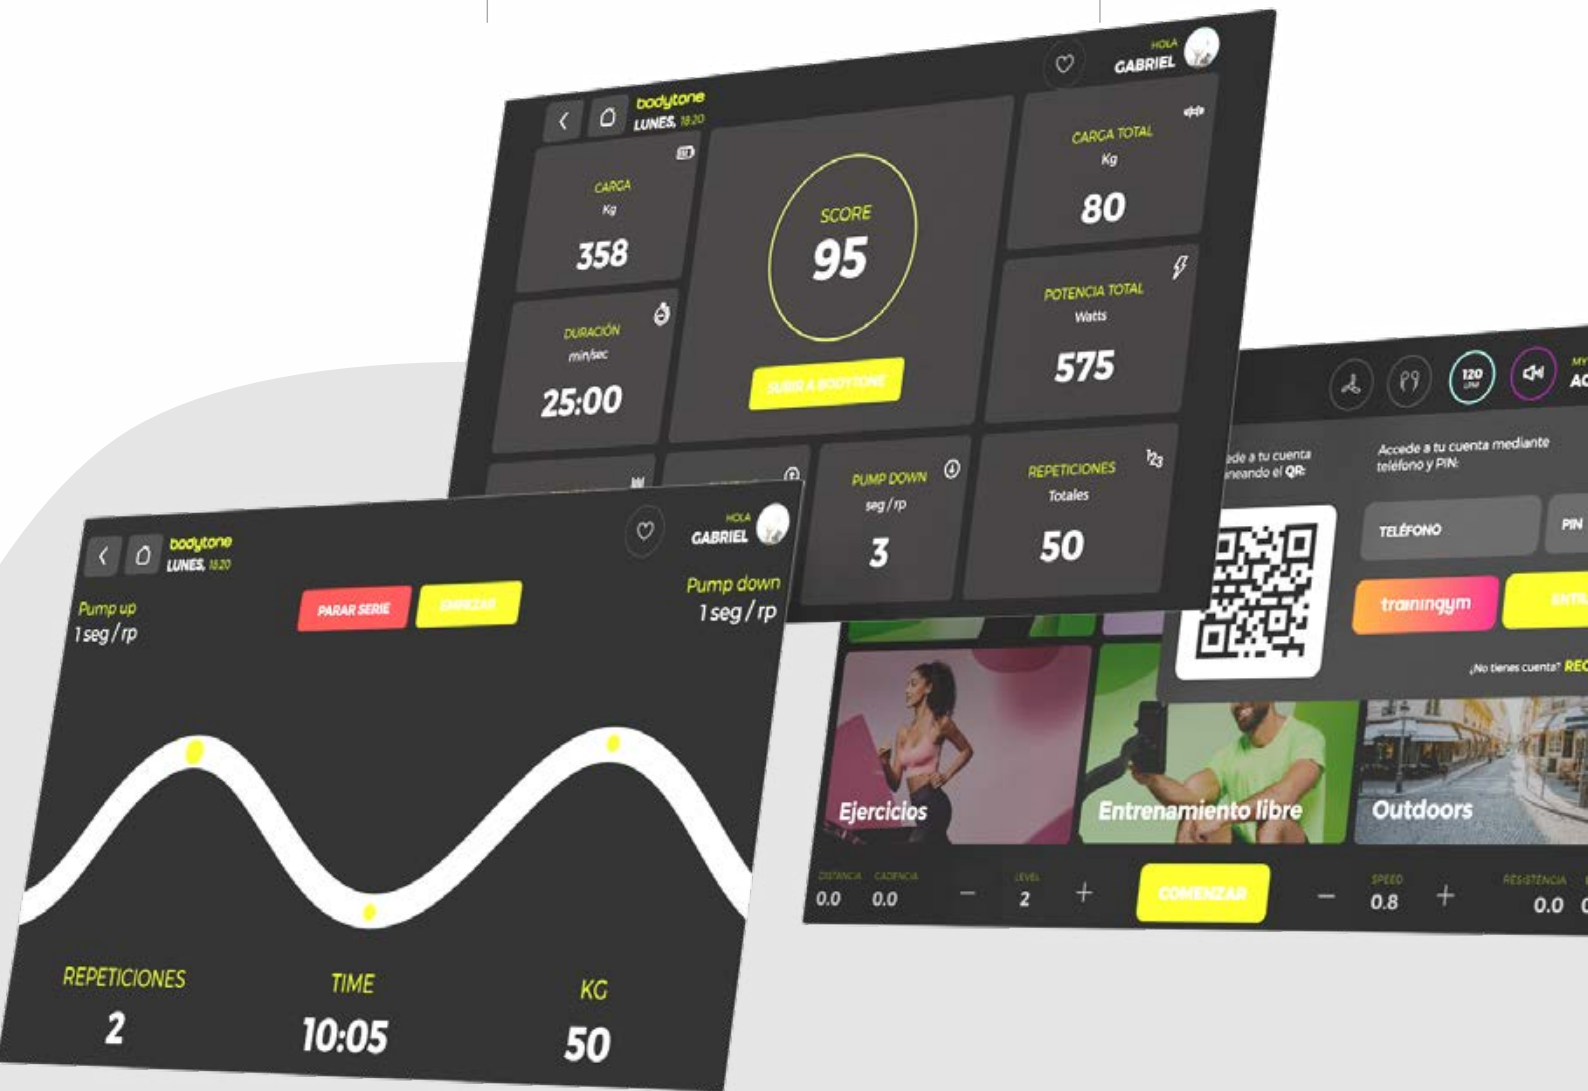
bodytone
LUNES, 18:20

HOLA
GABRIEL

CARGA
Kg
358

SCORE
95

SUBIR A BODYTONE

CARGA TOTAL
Kg
80

DURACIÓN
min/sec
25:00

POTENCIA TOTAL
Watts
575

PUMP DOWN
seg / rp
3

REPETICIONES
Totales
50

bodytone
LUNES, 18:20

HOLA
GABRIEL

Pump up
1 seg / rp

PARAR SERIE
EMPEZAR

Pump down
1 seg / rp

REPETICIONES
2

TIME
10:05

KG
50

120

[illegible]ede a tu cuenta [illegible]neando el QR:

Accede a tu cuenta mediante teléfono y PIN:

TELÉFONO
PIN

trainingym
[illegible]

¿No tienes cuenta? REG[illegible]

Ejercicios
Entrenamiento libre
Outdoors

DISTANCIA
0.0
CADENCIA
0.0
−
LEVEL
2
+
COMENZAR
−
SPEED
0.8
+
RESISTENCIA
0.0